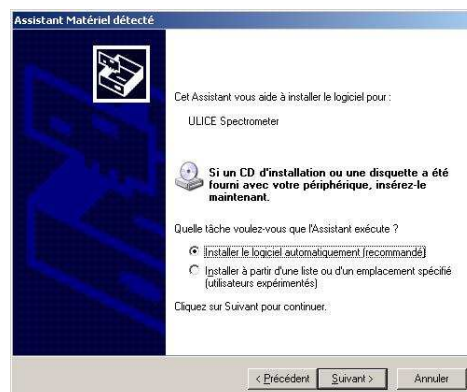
Assistant Matériel détecté

Cet Assistant vous aide à installer le logiciel pour :

ULICE Spectrometer

Si un CD d'installation ou une disquette a été fourni avec votre périphérique, insérez-le maintenant.

Quelle tâche voulez-vous que l'Assistant exécute ?

Installer le logiciel automatiquement (recommandé)

Installer à partir d'une liste ou d'un emplacement spécifié (utilisateurs expérimentés)

Cliquez sur Suivant pour continuer.

< Précédent | Suivant > | Annuler